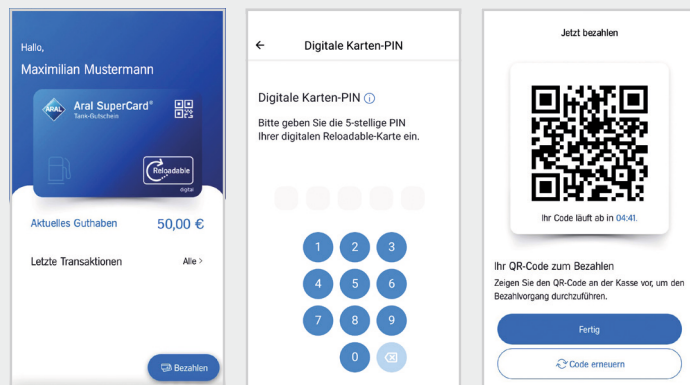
Hallo,
Maximilian Mustermann

ARAL Aral SuperCard®
Tank-Gutschein

Reloadable
digital

Aktuelles Guthaben 50,00 €

Letzte Transaktionen Alle >

Bezahlen

← Digitale Karten-PIN

Digitale Karten-PIN ⓘ

Bitte geben Sie die 5-stellige PIN Ihrer digitalen Reloadable-Karte ein.

1 2 3
4 5 6
7 8 9
0

Jetzt bezahlen

Ihr Code läuft ab in 04:41.

Ihr QR-Code zum Bezahlen

Zeigen Sie den QR-Code an der Kasse vor, um den Bezahlvorgang durchzuführen.

Fertig

Code erneuern